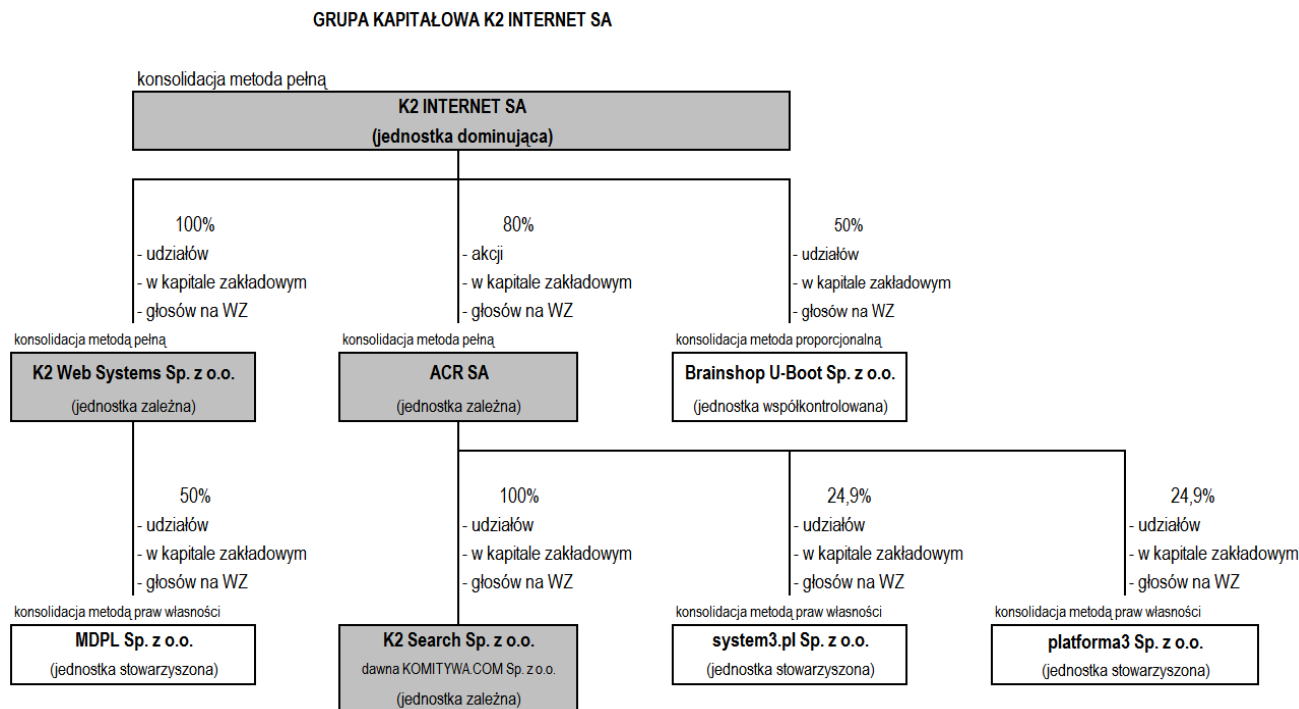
GRUPA KAPITAŁOWA K2 INTERNET SA

konsolidacja metoda pełną

K2 INTERNET SA
(jednostka dominująca)

100%
- udziałów
- w kapitale zakładowym
- głosów na WZ

80%
- akcji
- w kapitale zakładowym
- głosów na WZ

50%
- udziałów
- w kapitale zakładowym
- głosów na WZ

konsolidacja metodą pełną
K2 Web Systems Sp. z o.o.
(jednostka zależna)

konsolidacja metoda pełną
ACR SA
(jednostka zależna)

konsolidacja metoda proporcjonalną
Brainshop U-Boot Sp. z o.o.
(jednostka współkontrolowana)

50%
- udziałów
- w kapitale zakładowym
- głosów na WZ

100%
- udziałów
- w kapitale zakładowym
- głosów na WZ

24,9%
- udziałów
- w kapitale zakładowym
- głosów na WZ

24,9%
- udziałów
- w kapitale zakładowym
- głosów na WZ

konsolidacja metodą praw własności
MDPL Sp. z o.o.
(jednostka stowarzyszona)

K2 Search Sp. z o.o.
dawna KOMITYWA.COM Sp. z o.o.
(jednostka zależna)

konsolidacja metodą praw własności
system3.pl Sp. z o.o.
(jednostka stowarzyszona)

konsolidacja metodą praw własności
platforma3 Sp. z o.o.
(jednostka stowarzyszona)